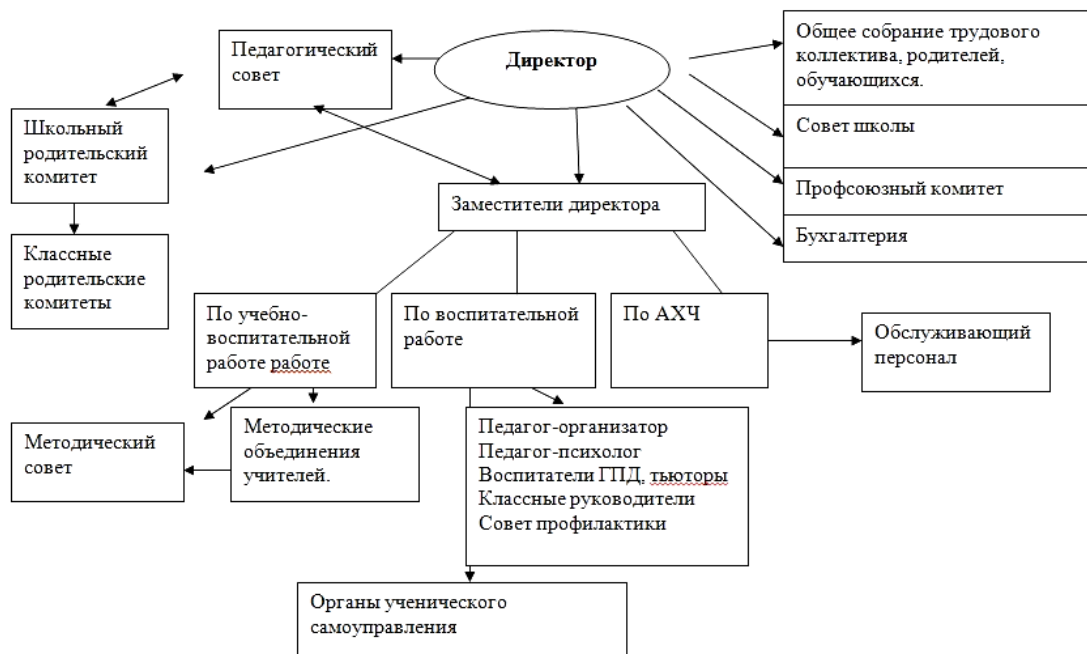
Директор

Педагогический совет

Общее собрание трудового коллектива, родителей, обучающихся.

Совет школы

Профсоюзный комитет

Бухгалтерия

Школьный родительский комитет

Классные родительские комитеты

Заместители директора

По учебно-воспитательной работе работе

По воспитательной работе

По АХЧ

Обслуживающий персонал

Методический совет

Методические объединения учителей.

Педагог-организатор
Педагог-психолог
Воспитатели ГПД, тьюторы
Классные руководители
Совет профилактики

Органы ученического самоуправления